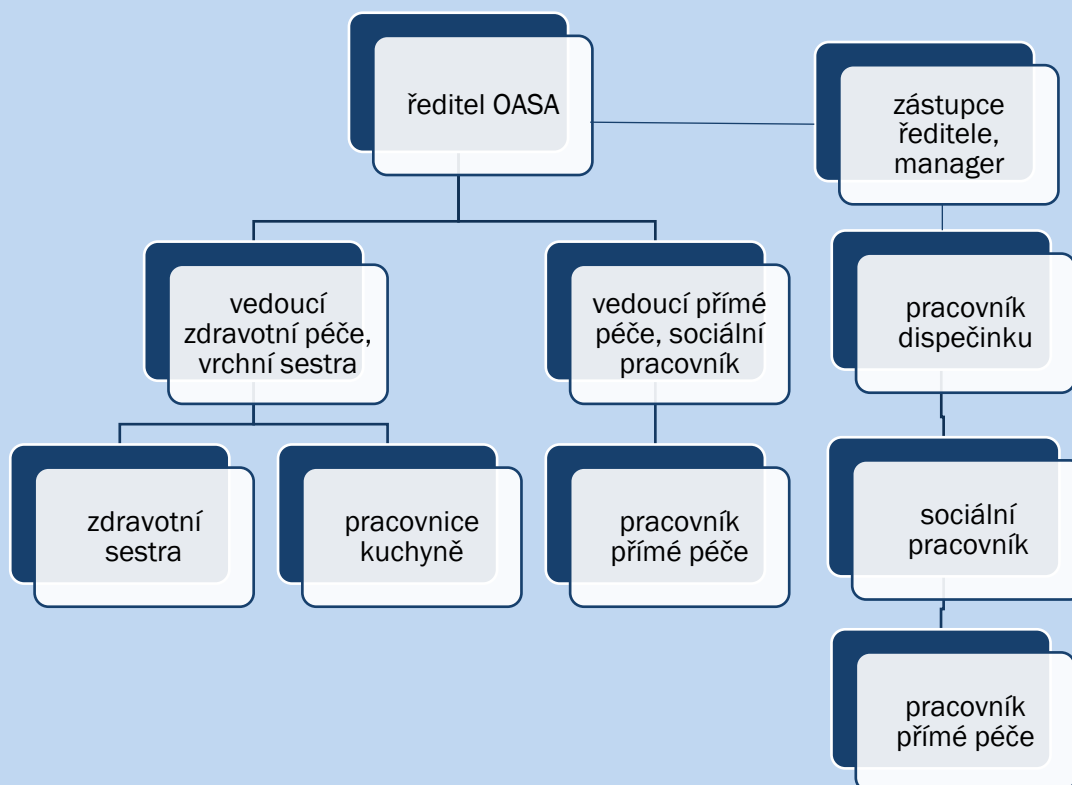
ředitel OASA

zástupce ředitele, manager

vedoucí zdravotní péče, vrchní sestra

vedoucí přímé péče, sociální pracovník

pracovník dispečinku

zdravotní sestra

pracovnice kuchyně

pracovník přímé péče

sociální pracovník

pracovník přímé péče